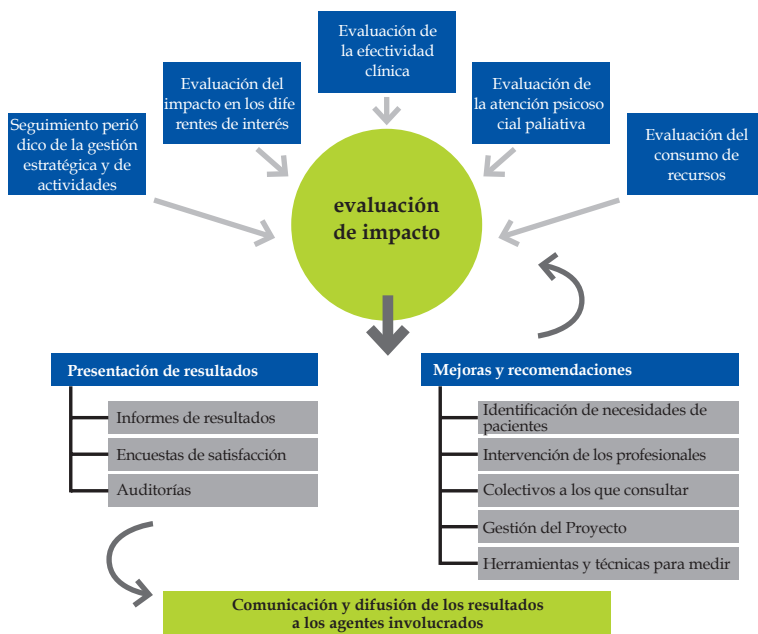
Evaluación de la efectividad clínica

Evaluación del impacto en los dife rentes de interés

Evaluación de la atención psicoso cial paliativa

Seguimiento perió dico de la gestión estratégica y de actividades

Evaluación del consumo de recursos

evaluación de impacto

Presentación de resultados

Informes de resultados

Encuestas de satisfacción

Auditorías

Mejoras y recomendaciones

Identificación de necesidades de pacientes

Intervención de los profesionales

Colectivos a los que consultar

Gestión del Proyecto

Herramientas y técnicas para medir

Comunicación y difusión de los resultados a los agentes involucrados